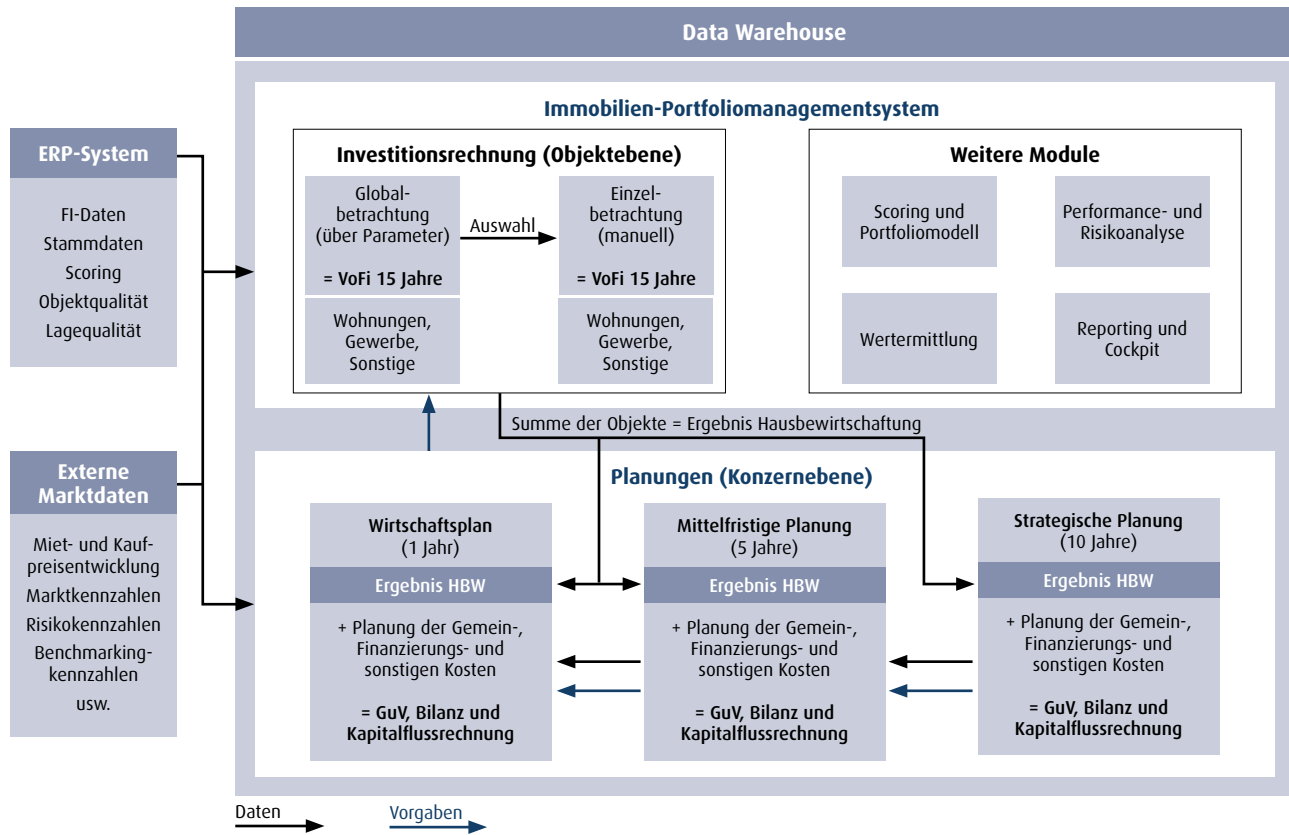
Data Warehouse

ERP-System

FI-Daten
Stammdaten
Scoring
Objektqualität
Lagequalität

Externe Marktdaten

Miet- und Kaufpreisentwicklung
Marktkennzahlen
Risikokennzahlen
Benchmarkingkennzahlen
usw.

Immobilien-Portfoliomanagementsystem

Investitionsrechnung (Objektebene)

Globalbetrachtung (über Parameter)

= VoFi 15 Jahre

Wohnungen, Gewerbe, Sonstige

Auswahl

Einzelbetrachtung (manuell)

= VoFi 15 Jahre

Wohnungen, Gewerbe, Sonstige

Weitere Module

Scoring und Portfoliomodell

Performance- und Risikoanalyse

Wertermittlung

Reporting und Cockpit

Summe der Objekte = Ergebnis Hausbewirtschaftung

Planungen (Konzernebene)

Wirtschaftsplan (1 Jahr)

Ergebnis HBW

+ Planung der Gemein-, Finanzierungs- und sonstigen Kosten

= GuV, Bilanz und Kapitalflussrechnung

Mittelfristige Planung (5 Jahre)

Ergebnis HBW

+ Planung der Gemein-, Finanzierungs- und sonstigen Kosten

= GuV, Bilanz und Kapitalflussrechnung

Strategische Planung (10 Jahre)

Ergebnis HBW

+ Planung der Gemein-, Finanzierungs- und sonstigen Kosten

= GuV, Bilanz und Kapitalflussrechnung

Daten

Vorgaben